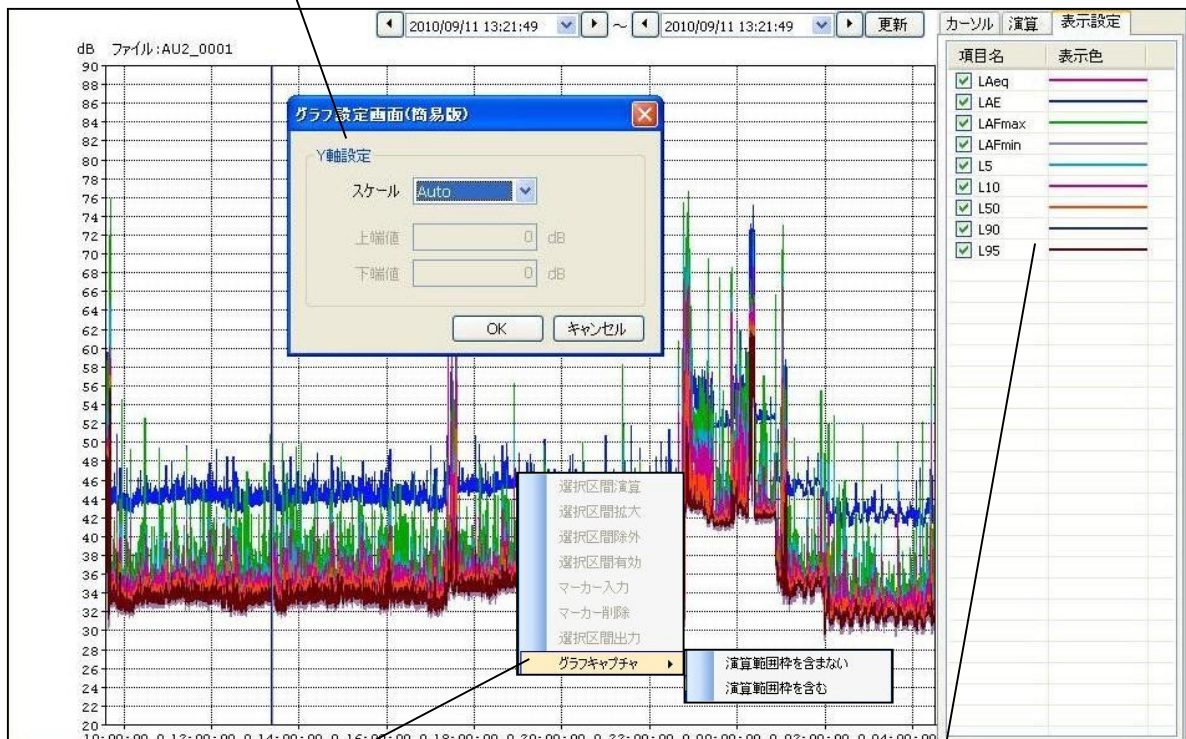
2010/09/11 13:21:49 ～ 2010/09/11 13:21:49 更新

カーソル 演算 表示設定

dB ファイル:AU2_0001

90
88
86
84
82
80
78
76
74
72
70
68
66
64
62
60
58
56
54
52
50
48
46
44
42
40
38
36
34
32
30
28
26
24
22
20

グラフ設定画面(簡易版)

Y軸設定

スケール Auto

上端値 0 dB

下端値 0 dB

OK キャンセル

| 項目名 | 表示色 |
|---|---|
| LAeq | |
| LAE | |
| LAFmax | |
| LAFmin | |
| L5 | |
| L10 | |
| L50 | |
| L90 | |
| L95 | |

選択区間演算
選択区間拡大
選択区間除外
選択区間有効
マーカー入力
マーカー削除
選択区間出力
グラフキャプチャ

演算範囲枠を含まない
演算範囲枠を含む

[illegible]